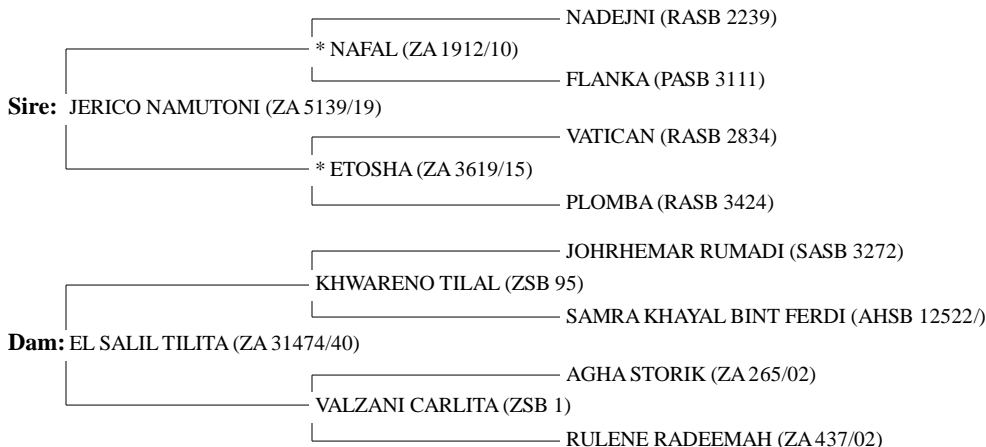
NADEJNI (RASB 2239)
* NAFAL (ZA 1912/10)
FLANKA (PASB 3111)
Sire: JERICO NAMUTONI (ZA 5139/19)
VATICAN (RASB 2834)
* ETOSHA (ZA 3619/15)
PLOMBA (RASB 3424)
JOHRHEMAR RUMADI (SASB 3272)
KHWARENO TILAL (ZSB 95)
SAMRA KHAYAL BINT FERDI (AHSB 12522/)
Dam: EL SALIL TILITA (ZA 31474/40)
AGHA STORIK (ZA 265/02)
VALZANI CARLITA (ZSB 1)
RULENE RADEEMAH (ZA 437/02)